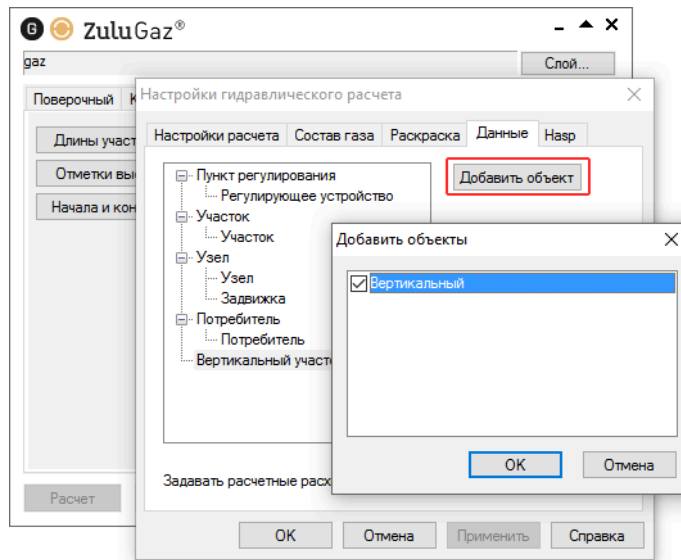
ZuluGaz®

gaz

Слой...

Поверочный

К

Длины участ

Отметки вы

Начала и кон

Расчет

Настройки гидравлического расчета

Настройки расчета

Состав газа

Раскраска

Данные

Hasp

Пункт регулирования

Регулирующее устройство

Участок

Участок

Узел

Узел

Задвижка

Потребитель

Потребитель

Вертикальный участ

Добавить объект

Задавать расчетные расх

ОК

Отмена

Применить

Справка

Добавить объекты

Вертикальный

ОК

Отмена